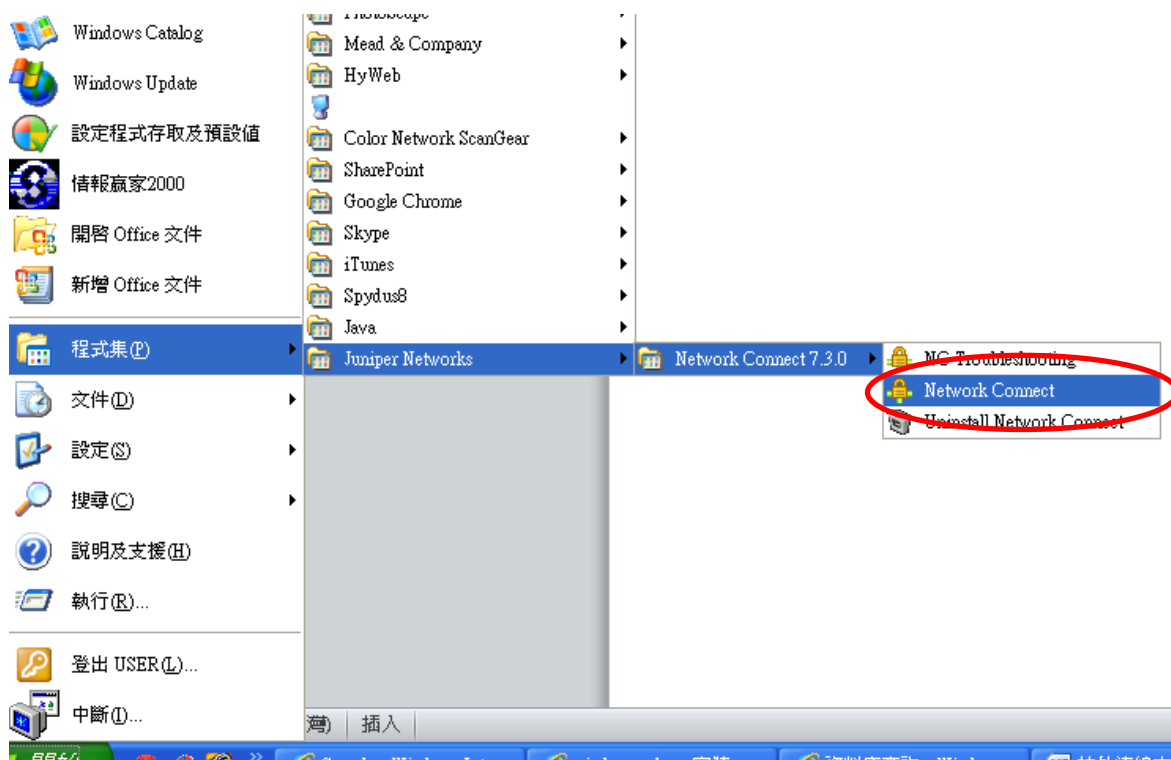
Windows Catalog
Windows Update
設定程式存取及預設值
情報贏家2000
開啓 Office 文件
新增 Office 文件
程式集(P)
文件(D)
設定(S)
搜尋(C)
說明及支援(H)
執行(R)...
登出 USER(L)...
中斷(I)...

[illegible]
Mead & Company
HyWeb
Color Network ScanGear
SharePoint
Google Chrome
Skype
iTunes
Spydus8
Java
Juniper Networks

Network Connect 7.3.0

NC Troubleshooting
Network Connect
Uninstall Network Connect

灣) | 插入

開始 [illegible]